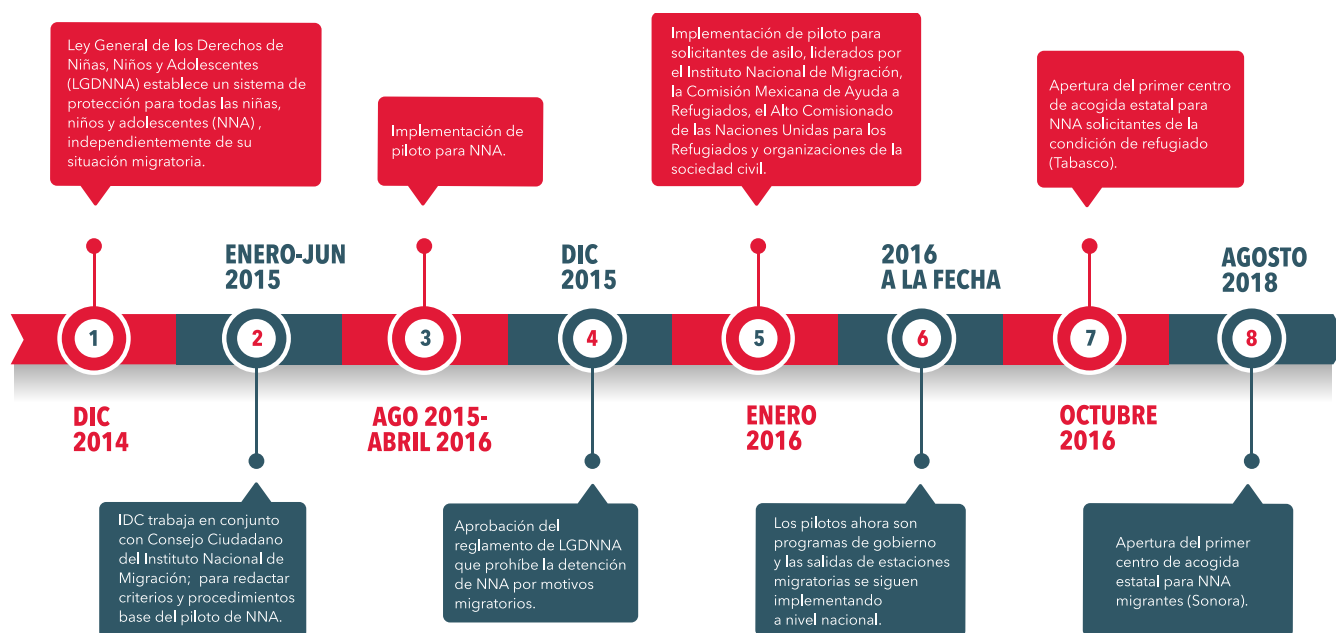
Ley General de los Derechos de Niñas, Niños y Adolescentes (LGDNNA) establece un sistema de protección para todas las niñas, niños y adolescentes (NNA) , independientemente de su situación migratoria.

Implementación de piloto para NNA.

Implementación de piloto para solicitantes de asilo, liderados por el Instituto Nacional de Migración, la Comisión Mexicana de Ayuda a Refugiados, el Alto Comisionado de las Naciones Unidas para los Refugiados y organizaciones de la sociedad civil.

Apertura del primer centro de acogida estatal para NNA solicitantes de la condición de refugiado (Tabasco).

ENERO-JUN 2015

DIC 2015

2016 A LA FECHA

AGOSTO 2018

1

2

3

4

5

6

7

8

DIC 2014

AGO 2015-ABRIL 2016

ENERO 2016

OCTUBRE 2016

IDC trabaja en conjunto con Consejo Ciudadano del Instituto Nacional de Migración; para redactar criterios y procedimientos base del piloto de NNA.

Aprobación del reglamento de LGDNNA que prohibe la detención de NNA por motivos migratorios.

Los pilotos ahora son programas de gobierno y las salidas de estaciones migratorias se siguen implementando a nivel nacional.

Apertura del primer centro de acogida estatal para NNA migrantes (Sonora).